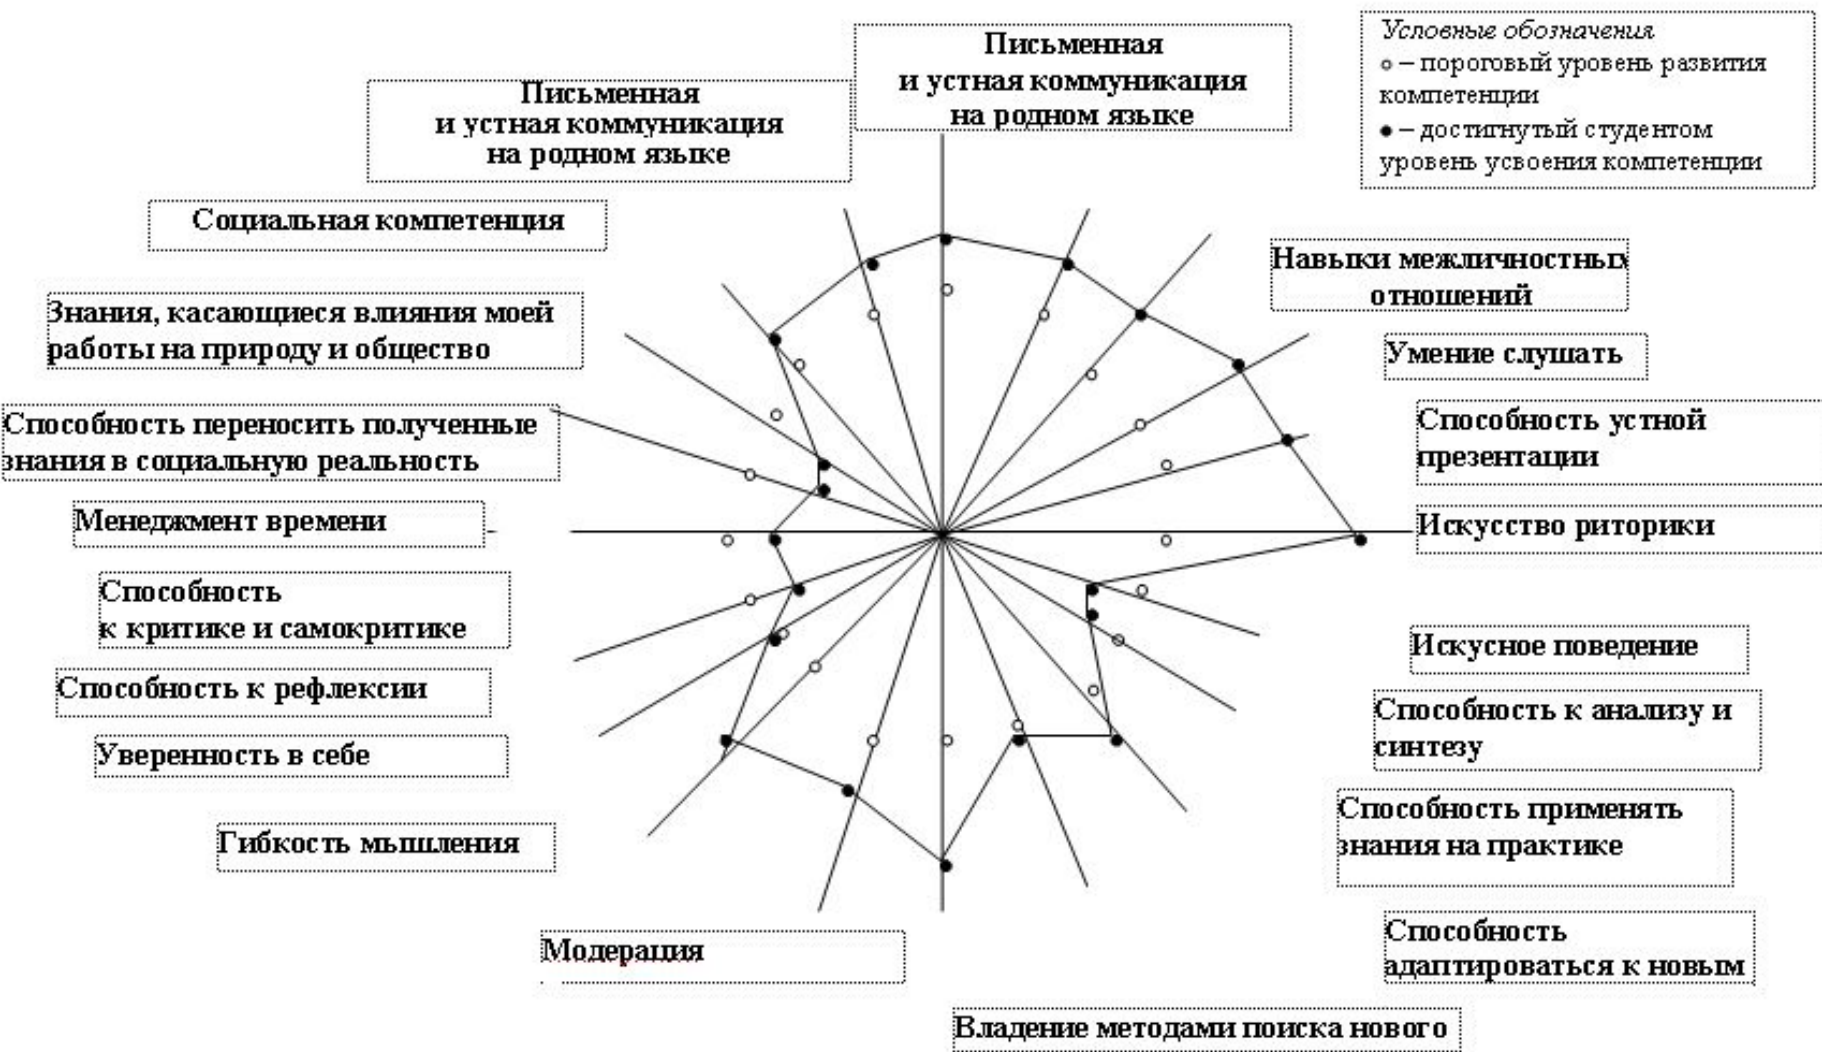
Условные обозначения
○ – пороговый уровень развития компетенции
● – достигнутый студентом уровень усвоения компетенции

Письменная и устная коммуникация на родном языке

Письменная и устная коммуникация на родном языке

Социальная компетенция

Навыки межличностных отношений

Знания, касающиеся влияния моей работы на природу и общество

Умение слушать

Способность переносить полученные знания в социальную реальность

Способность устной презентации

Менеджмент времени

Искусство риторики

Способность к критике и самокритике

Искусное поведение

Способность к рефлексии

Способность к анализу и синтезу

Уверенность в себе

Способность применять знания на практике

Гибкость мышления

Способность адаптироваться к новым

Модерация

Владение методами поиска нового